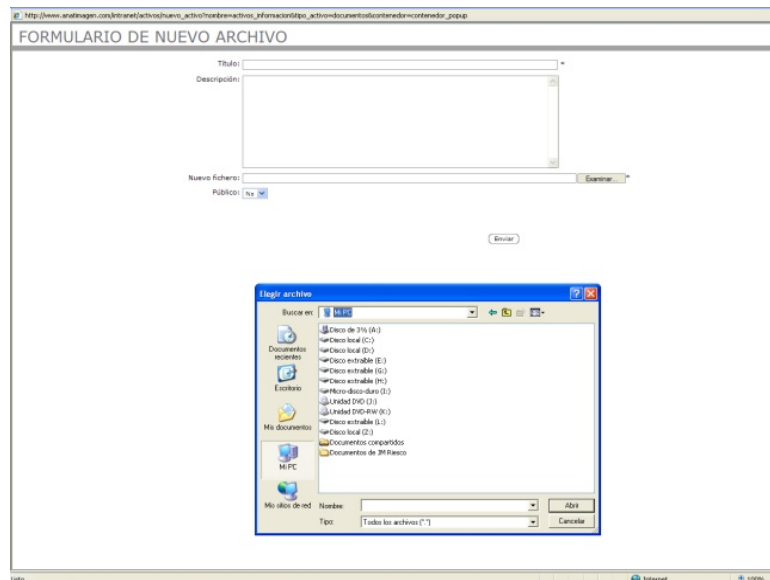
http://www.anatimagen.com/intranet/activos/nuevo_activo?nombre=activos_informacion&tipo_activo=documentos&contenedor=contenedor_popup

FORMULARIO DE NUEVO ARCHIVO

Título: *

Descripción:

Nuevo fichero: Examinar... *

Público: No

Enviar

Elegir archivo

Buscar en: Mi PC

Disco de 3½ (A:)
Disco local (C:)
Disco local (D:)
Disco extraíble (E:)
Disco extraíble (G:)
Disco extraíble (H:)
Micro-disco-duro (I:)
Unidad DVD (J:)
Unidad DVD-RW (K:)
Disco extraíble (L:)
Disco local (Z:)
Documentos compartidos
Documentos de JM Riesco

Documentos recientes
Escritorio
Mis documentos
Mi PC
Mis sitios de red

Nombre:
Tipo: Todos los archivos (*.*)

Abrir
Cancelar

Listo
Internet
100%